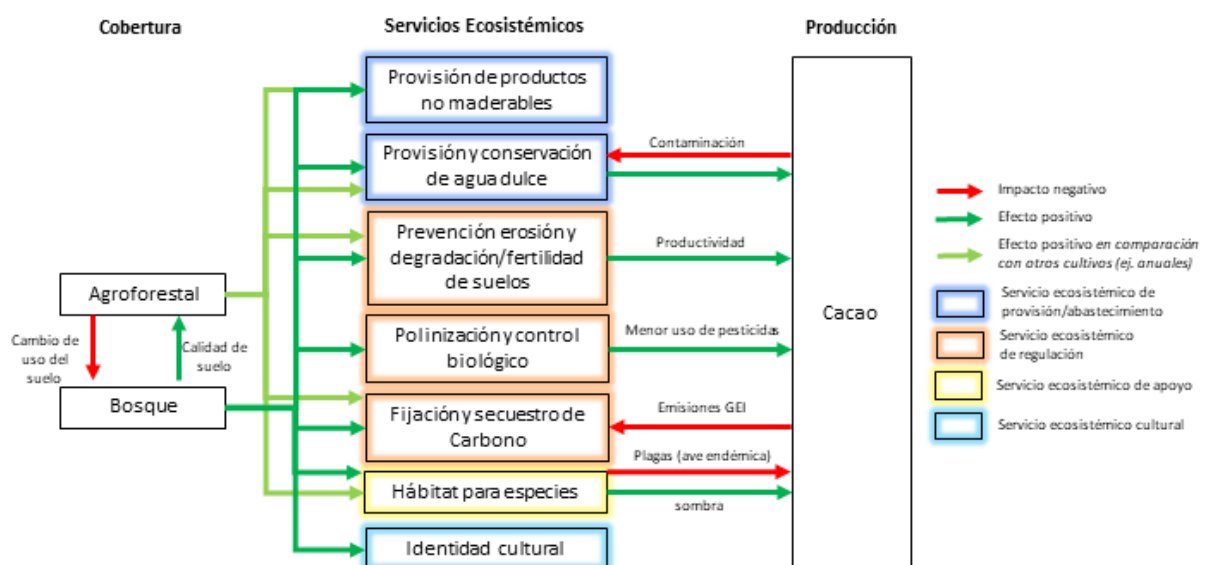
Cobertura

Servicios Ecosistémicos

Producción

Provisión de productos no maderables

Provisión y conservación de agua dulce

Prevención erosión y degradación/fertilidad de suelos

Polinización y control biológico

Fijación y secuestro de Carbono

Hábitat para especies

Identidad cultural

Agroforestal

Cambio de uso del suelo

Calidad de suelo

Bosque

Contaminación

Productividad

Menor uso de pesticidas

Emisiones GEI

Plagas (ave endémica)

sombra

Cacao

Impacto negativo

Efecto positivo

Efecto positivo *en comparación con otros cultivos (ej. anuales)*

Servicio ecosistémico de provisión/abastecimiento

Servicio ecosistémico de regulación

Servicio ecosistémico de apoyo

Servicio ecosistémico cultural